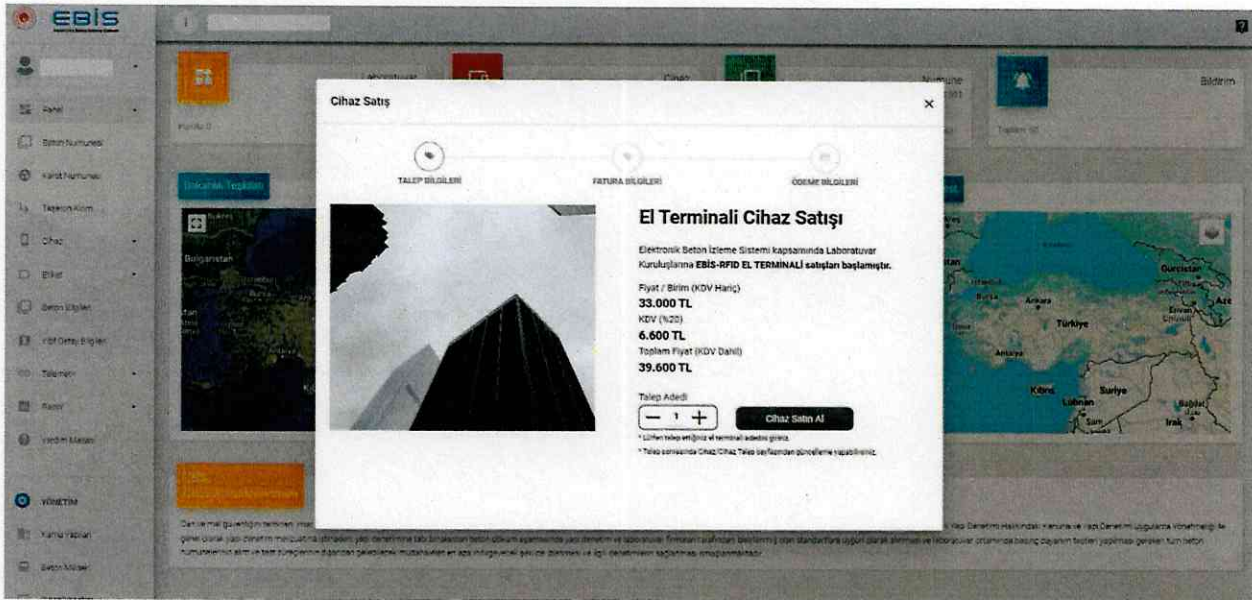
EBİS

Panel
Bölüm Numunesi
Karot Numunesi
Taşıyıcı Alım
Cihaz
Bilet
Beton Bilgileri
Yapı Detay Bilgileri
Talepler
Rapor
Yardım Masası
YÖNETİM
Yapı Yapıları
Beton Mikseri

Laboratuvar
Cihaz
Numune
Bildirim

Bulgaristan
Türkiye
Ankara
Gürcistan
Suriye
Kıbrıs
Lübnan
Irak

Cihaz Satış
×

TALEP BİLGİLERİ
FATURA BİLGİLERİ
ÖDEME BİLGİLERİ

El Terminali Cihaz Satışı

Elektronik Beton İzleme Sistemi kapsamında Laboratuvar Kuruluşlarına EBİS-RFID EL TERMİNALİ satışları başlamıştır.

Fiyat / Birim (KDV Hariç)
33.000 TL
KDV (%20)
6.600 TL
Toplam Fiyat (KDV Dahil)
39.600 TL

Talep Adedi
− 1 +
Cihaz Satın Al

* Lütfen talep ettiğiniz el terminali adedini giriniz.
* Talep sonrasında Cihaz/Cihaz Talep sayfasından güncelleme yapabilirsiniz.

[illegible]